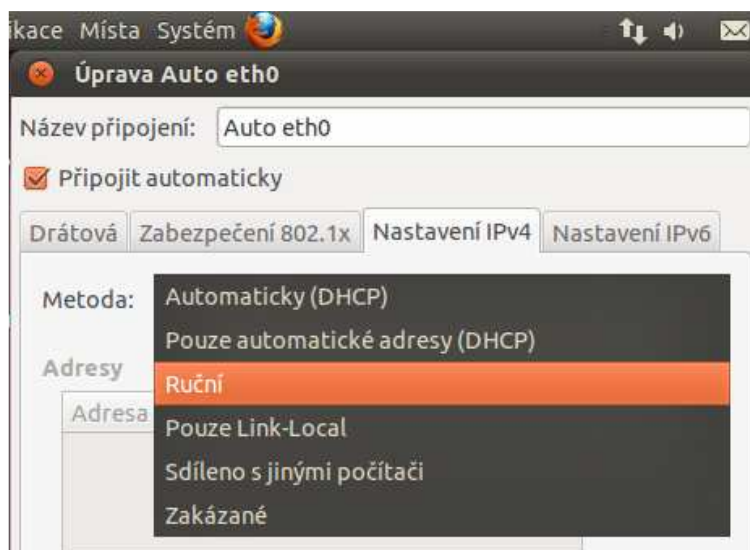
ikace Místa Systém

Úprava Auto eth0

Název připojení: Auto eth0

Připojit automaticky

Drátová | Zabezpečení 802.1x | Nastavení IPv4 | Nastavení IPv6

Metoda:

Automaticky (DHCP)
Pouze automatické adresy (DHCP)
Ruční
Pouze Link-Local
Sdíleno s jinými počítači
Zakázané

Adresy

Adresa